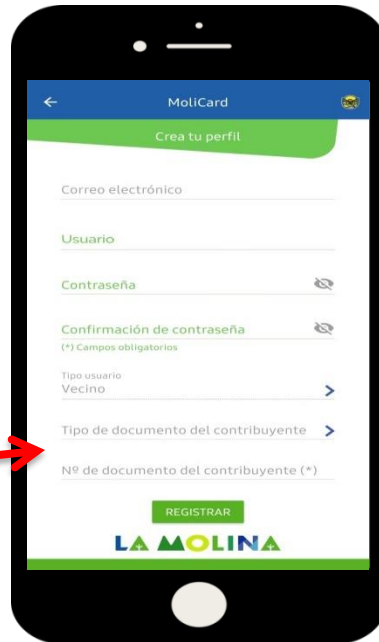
MoliCard

Crea tu perfil

Correo electrónico

Usuario

Contraseña

Confirmación de contraseña

(*) Campos obligatorios

Tipo usuario
Vecino

Tipo de documento del contribuyente

Nº de documento del contribuyente (*)

REGISTRAR

LA MOLINA